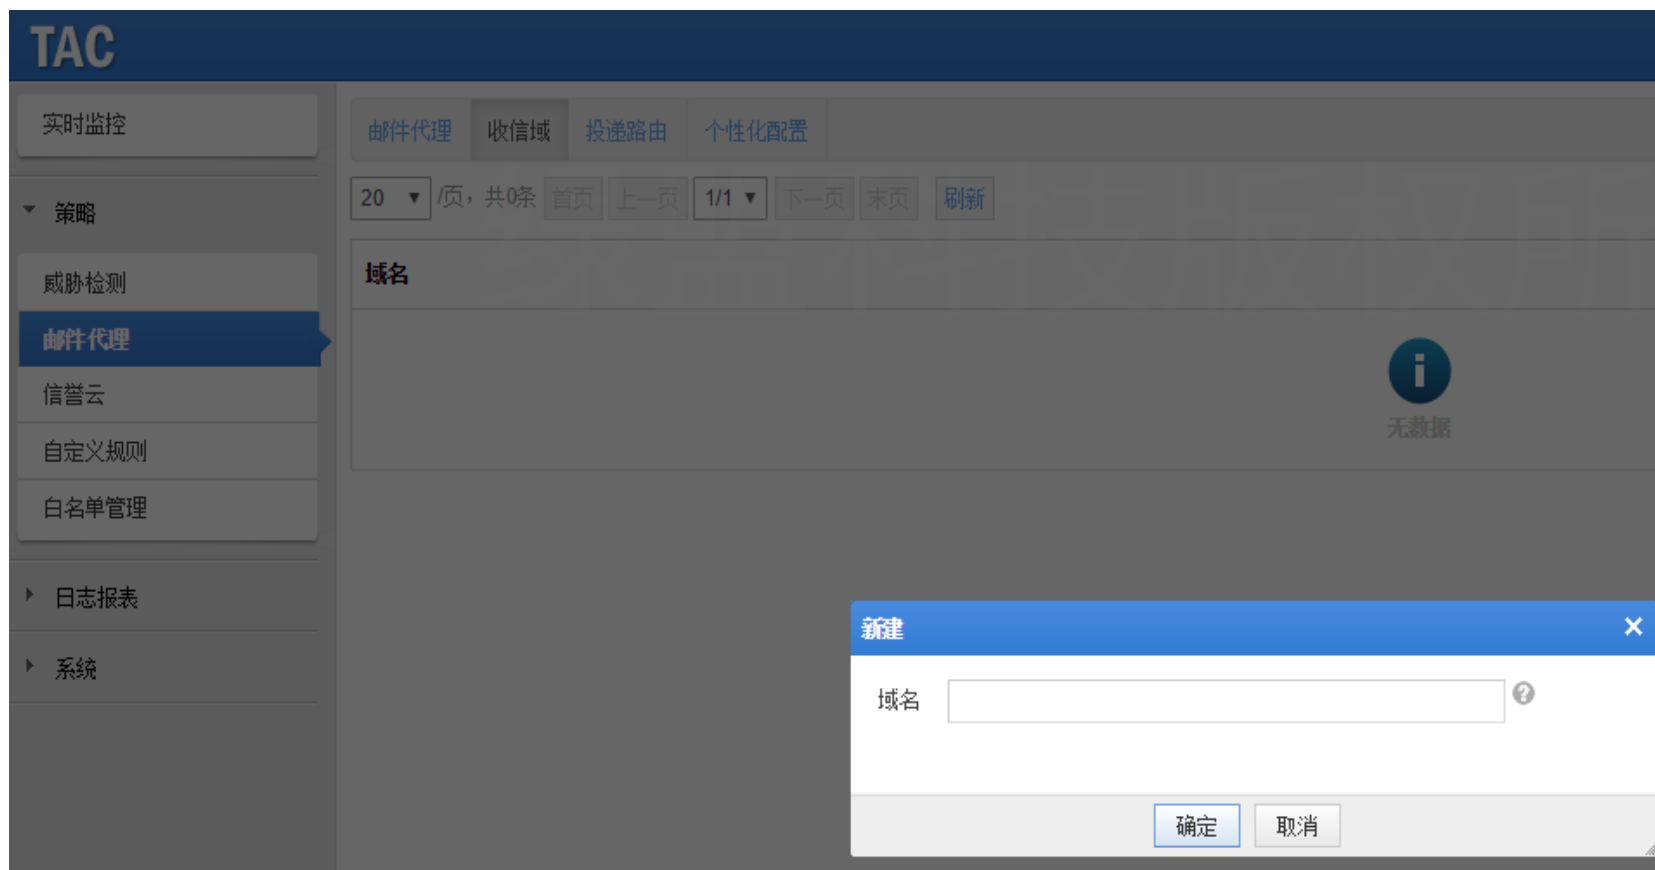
TAC

实时监控

策略

威胁检测

邮件代理

信誉云

自定义规则

白名单管理

日志报表

系统

邮件代理 | 收信域 | 投递路由 | 个性化配置

20 /页，共0条 首页 上一页 1/1 下一页 末页 刷新

域名

无数据

新建

域名

确定 取消